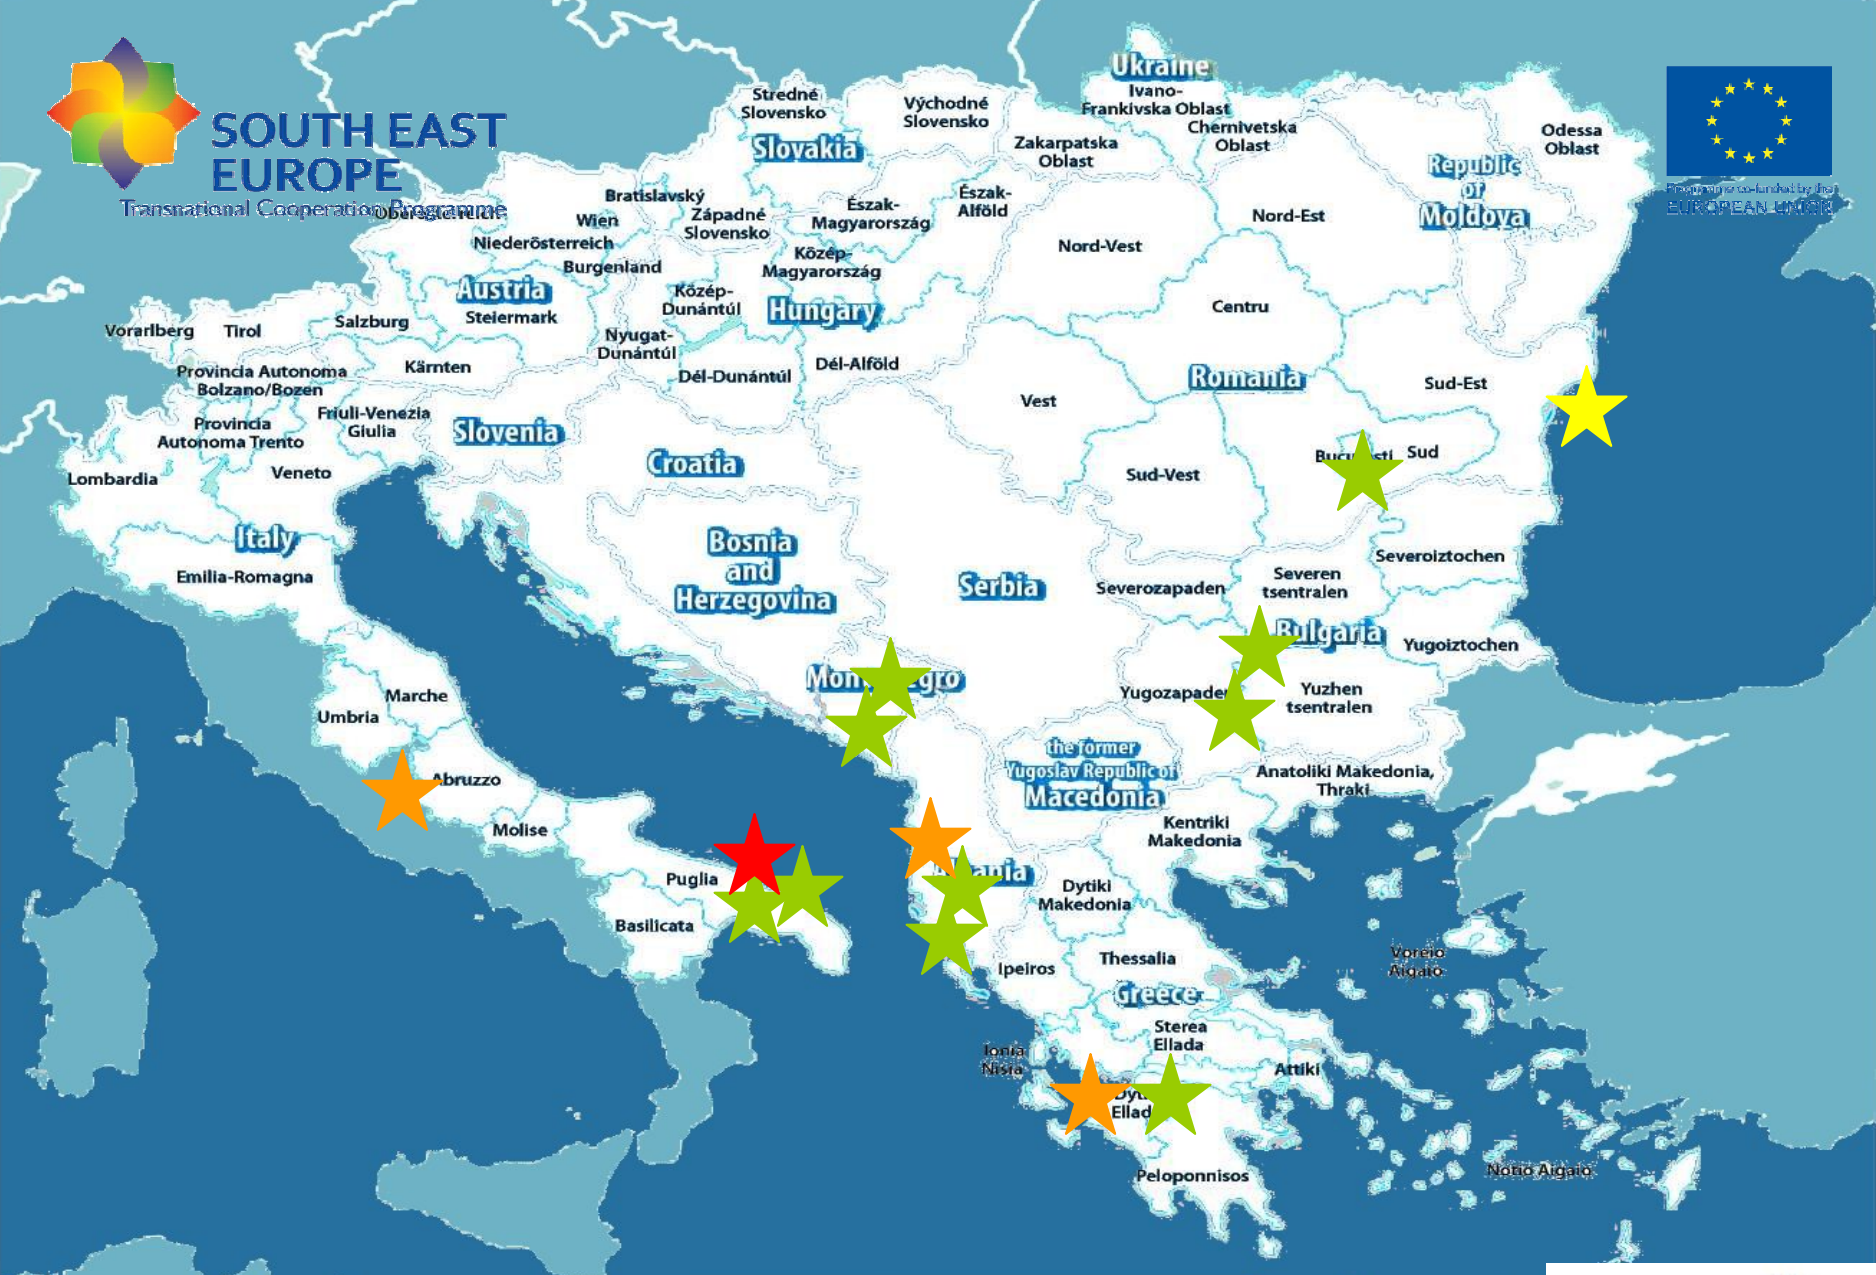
SOUTH EAST EUROPE
Transnational Cooperation Programme

Programme co-funded by the EUROPEAN UNION

Ukraine
Ivano-Frankivska Oblast
Chernivetska Oblast
Zakarpatska Oblast
Odessa Oblast
Stredné Slovensko
Východné Slovensko
Slovakia
Bratislavský
Západné Slovensko
Wien
Oberösterreich
Niederösterreich
Burgenland
Észak-Magyarország
Észak-Alföld
Közép-Magyarország
Közép-Dunántúl
Nyugat-Dunántúl
Hungary
Dél-Dunántúl
Dél-Alföld
Austria
Steiermark
Salzburg
Vorarlberg
Tirol
Kärnten
Provincia Autonoma Bolzano/Bozen
Provincia Autonoma Trento
Friuli-Venezia Giulia
Slovenia
Lombardia
Veneto
Croatia
Italy
Emilia-Romagna
Bosnia and Herzegovina
Serbia
Republic of Moldova
Nord-Est
Nord-Vest
Centru
Romania
Sud-Est
Vest
Sud-Vest
Bucu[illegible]sti
Sud
Severoiztochen
Severozapaden
Severen tsentralen
Bulgaria
Yugoiztochen
Yugozapaden
Yuzhen tsentralen
Mon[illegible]gro
the former Yugoslav Republic of Macedonia
Anatoliki Makedonia, Thraki
Kentriki Makedonia
Marche
Umbria
Abruzzo
Molise
Puglia
Basilicata
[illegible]nia
Dytiki Makedonia
Ipeiros
Thessalia
Greece
Voreio Aigaio
Sterea Ellada
Ionia Nisia
Attiki
Dyt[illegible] Ellad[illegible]
Peloponnisos
Notio Aigaio